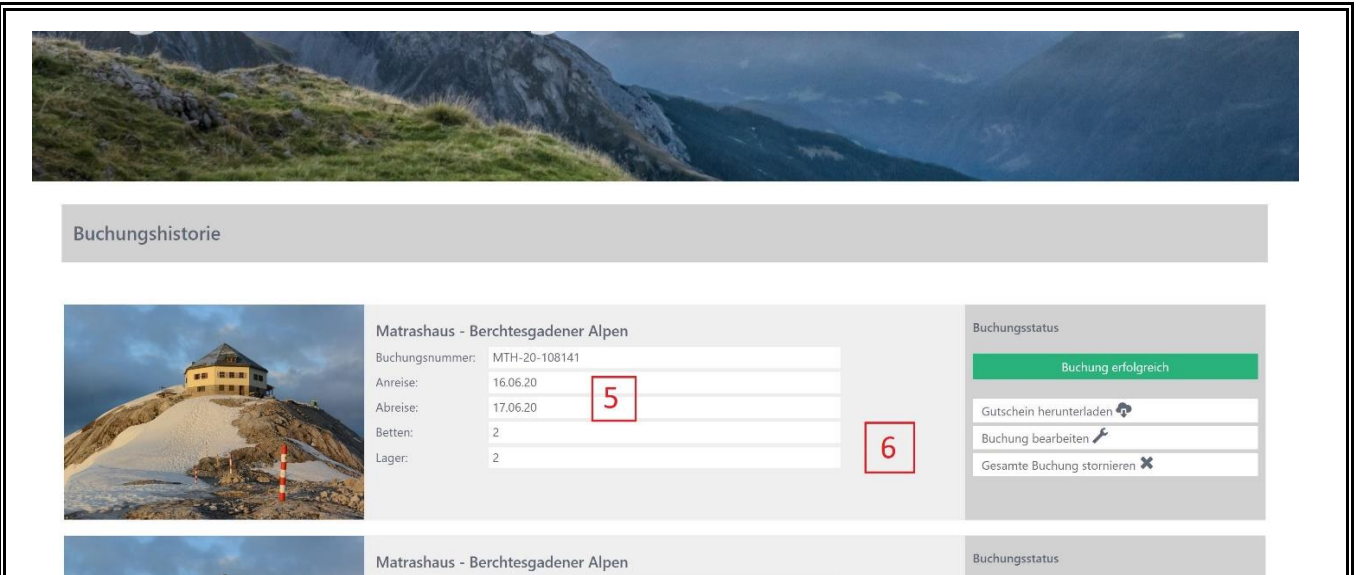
Buchungshistorie

Matrashaus - Berchtesgadener Alpen

| | |
|---|---|
| Buchungsnummer: | MTH-20-108141 |
| Anreise: | 16.06.20 |
| Abreise: | 17.06.20 |
| Betten: | 2 |
| Lager: | 2 |

5

6

Buchungsstatus

Buchung erfolgreich

Gutschein herunterladen

Buchung bearbeiten

Gesamte Buchung stornieren

Matrashaus - Berchtesgadener Alpen

Buchungsstatus